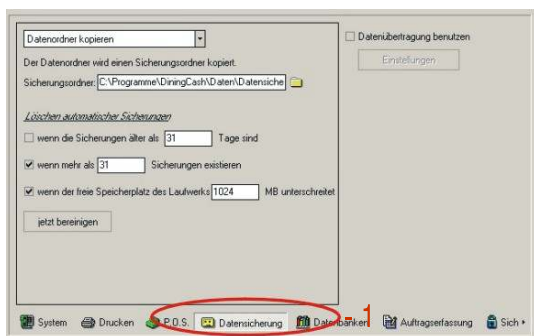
Datenordner kopieren

Der Datenordner wird einen Sicherungsordner kopiert.

Sicherungsordner: C:\Programme\DiningCash\Daten\Datensiche

Löschen automatischer Sicherungen

wenn die Sicherungen älter als 31 Tage sind

wenn mehr als 31 Sicherungen existieren

wenn der freie Speicherplatz des Laufwerks 1024 MB unterschreitet

jetzt bereinigen

Datenübertragung benutzen

Einstellungen

System Drucken P.O.S. Datensicherung Datenbanken Auftragserfassung Sich

1